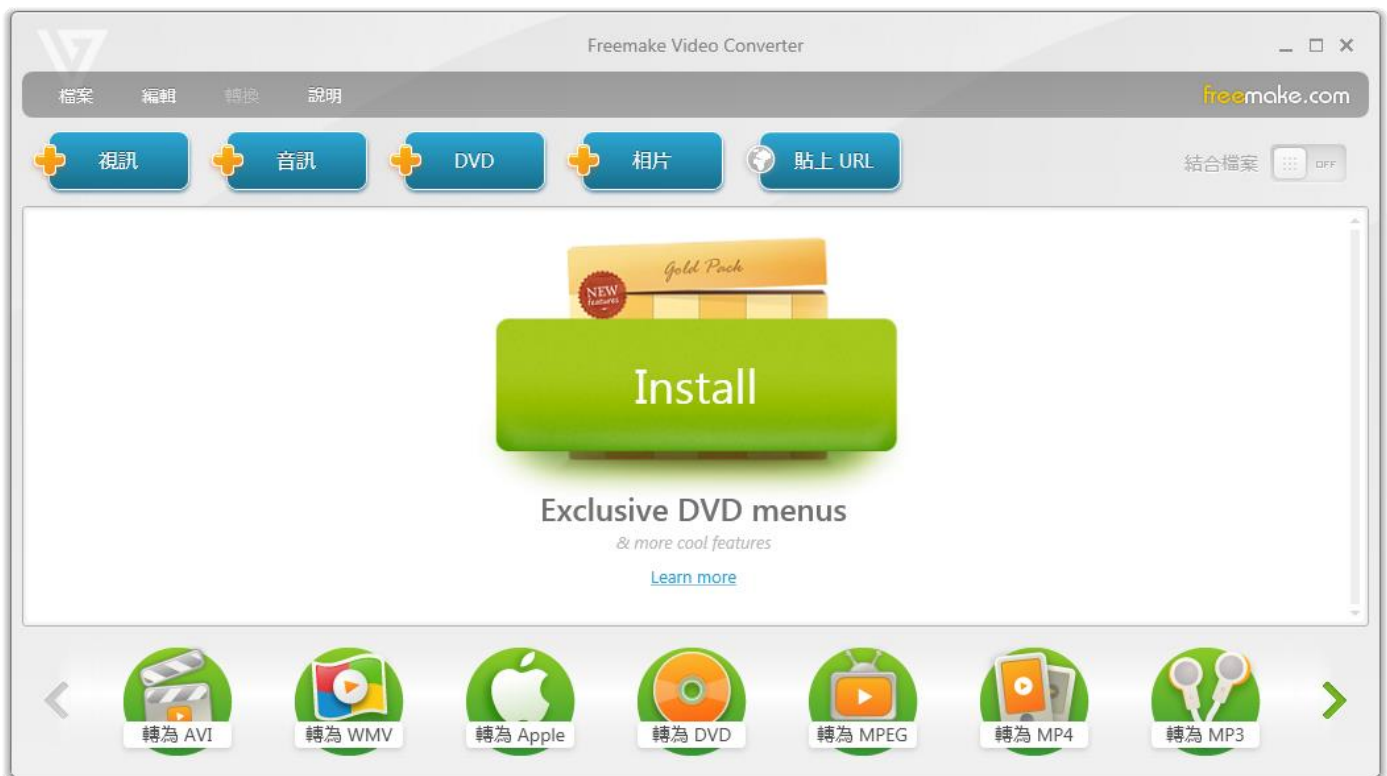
Freemake Video Converter

檔案 編輯 轉換 說明

freemake.com

視訊 音訊 DVD 相片 貼上 URL

結合檔案 OFF

Gold Pack

NEW features

Install

Exclusive DVD menus

& more cool features

Learn more

轉為 AVI 轉為 WMV 轉為 Apple 轉為 DVD 轉為 MPEG 轉為 MP4 轉為 MP3